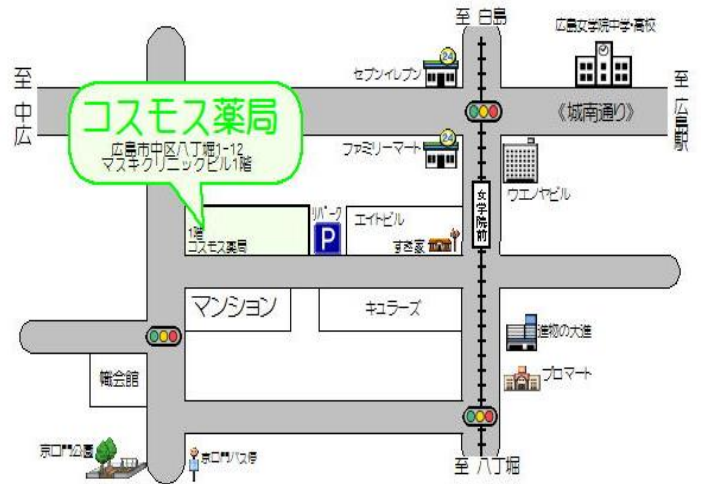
至 白島

広島女学院中学・高校

至 中広

セブンイレブン

24

至 広島駅

コスモス薬局

広島市中区八丁堀1-12
マスキクリニックビル1階

《城南通り》

ファミリーマート

24

ウエノヤビル

女学院前

1階
コスモス薬局

リパーク

P

エイトビル

すき家

マンション

キュラーズ

建物の大通

プロマート

鯉会館

京口門公園

京口門バス停

至 八丁堀